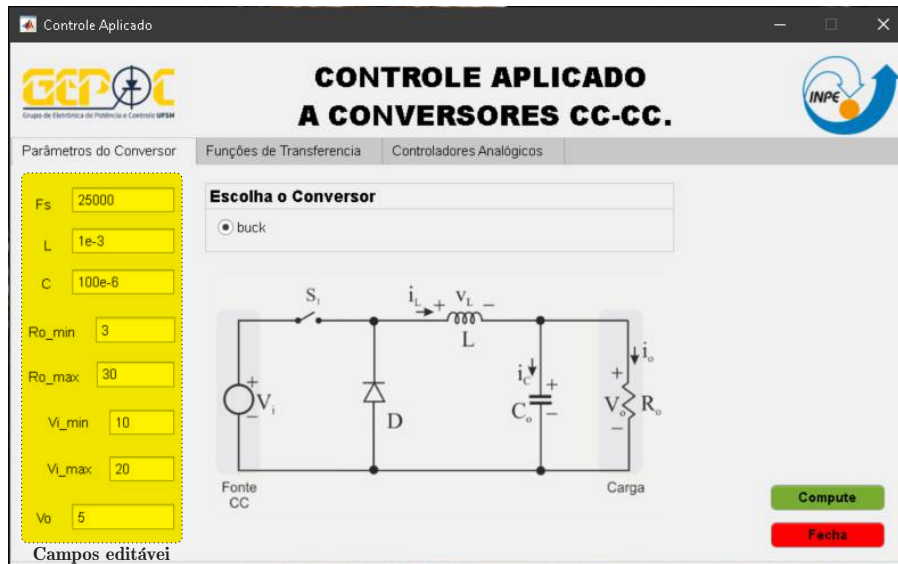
Controle Aplicado

Grupo de Eletrônica de Potência e Controle UFSM

CONTROLE APLICADO
A CONVERSORES CC-CC.

INPE

Parâmetros do Conversor | Funções de Transferencia | Controladores Analógicos

Fs 25000
L 1e-3
C 100e-6
Ro_min 3
Ro_max 30
Vi_min 10
Vi_max 20
Vo 5

Campos editávei

Escolha o Conversor
buck

$S_1$
$i_L$ + $v_L$ −
L
$i_o$
$i_C$
+
+
$V_i$
−
D
$C_o$
−
$V_o$
$R_o$
−

Fonte CC

Carga

Compute

Fecha